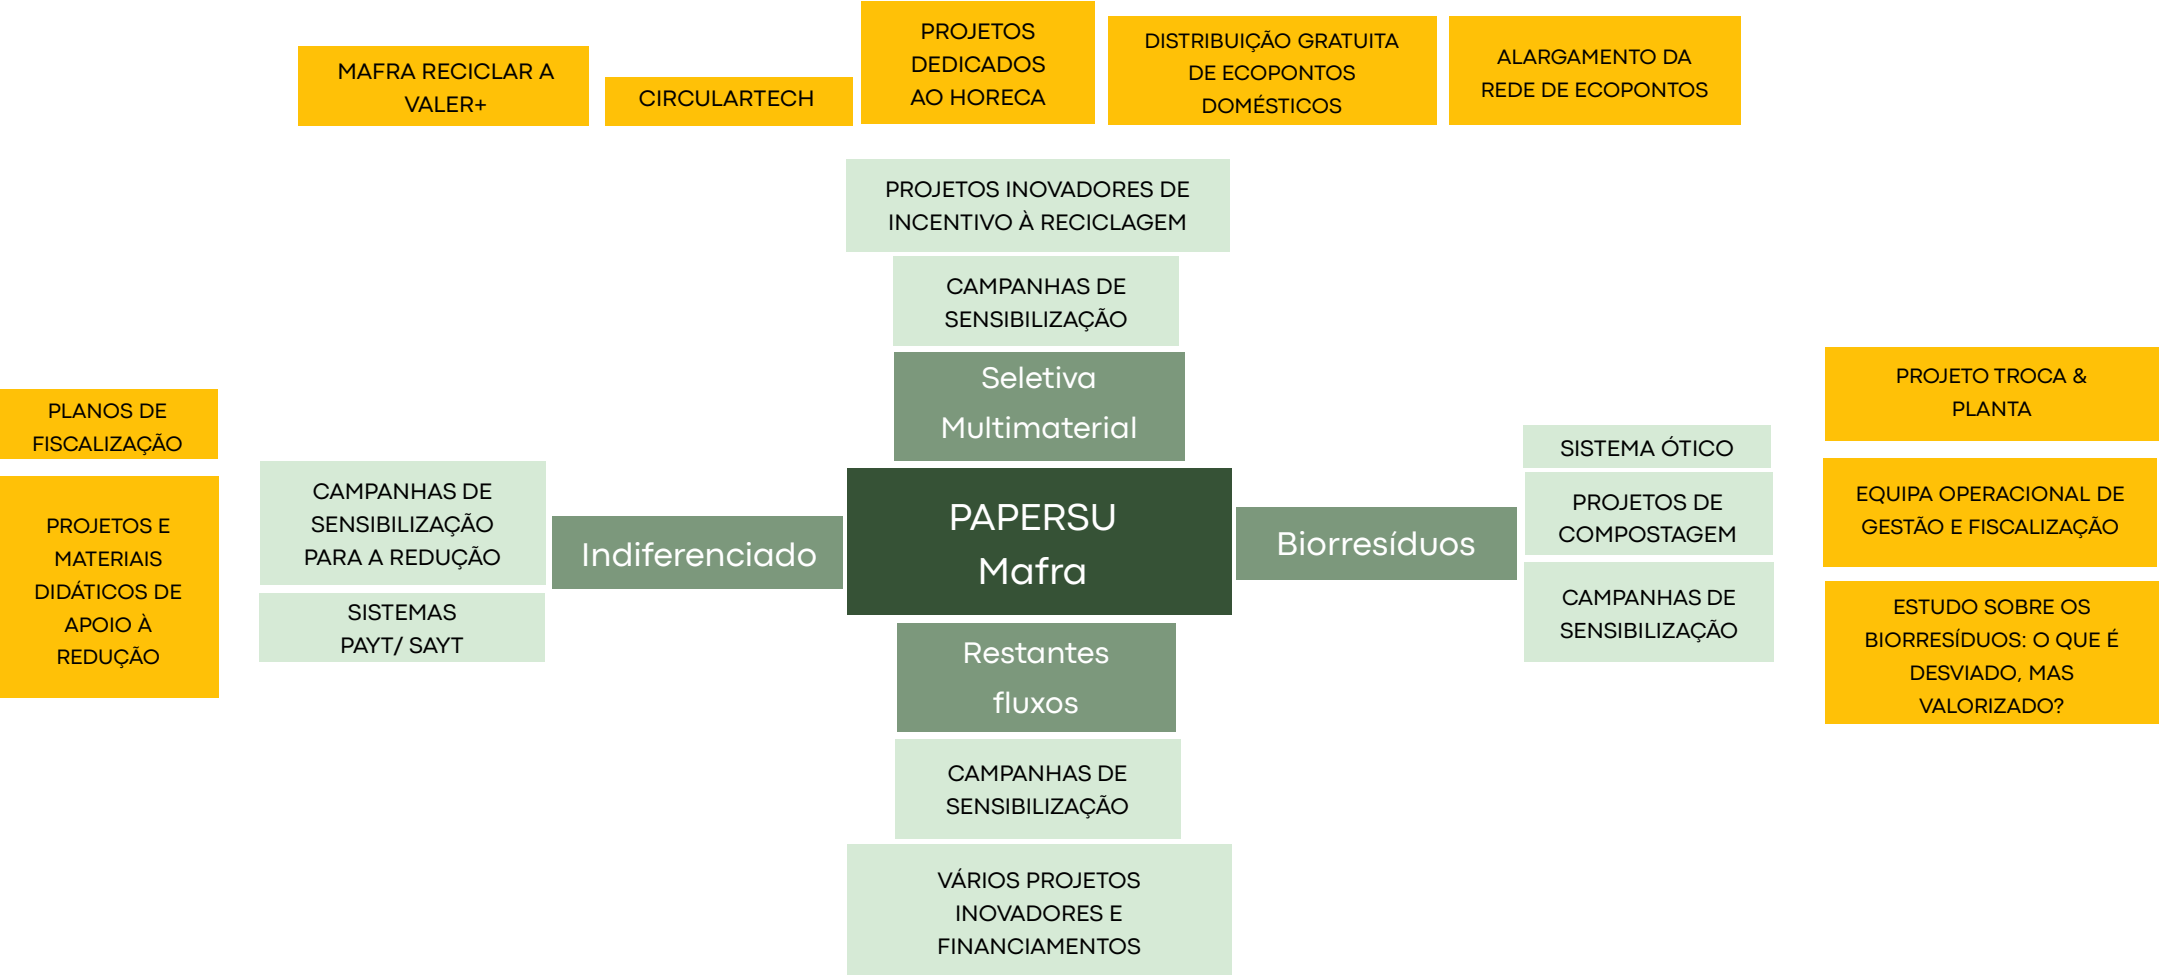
MAFRA RECICLAR A VALER+

CIRCULARTECH

PROJETOS DEDICADOS AO HORECA

DISTRIBUIÇÃO GRATUITA DE ECOPONTOS DOMÉSTICOS

ALARGAMENTO DA REDE DE ECOPONTOS

PROJETOS INOVADORES DE INCENTIVO À RECICLAGEM

CAMPANHAS DE SENSIBILIZAÇÃO

Seletiva Multimaterial

PLANOS DE FISCALIZAÇÃO

PROJETOS E MATERIAIS DIDÁTICOS DE APOIO À REDUÇÃO

CAMPANHAS DE SENSIBILIZAÇÃO PARA A REDUÇÃO

SISTEMAS PAYT/ SAYT

Indiferenciado

PAPERSU Mafra

Biorresíduos

SISTEMA ÓTICO

PROJETOS DE COMPOSTAGEM

CAMPANHAS DE SENSIBILIZAÇÃO

PROJETO TROCA & PLANTA

EQUIPA OPERACIONAL DE GESTÃO E FISCALIZAÇÃO

ESTUDO SOBRE OS BIORRESÍDUOS: O QUE É DESVIADO, MAS VALORIZADO?

Restantes fluxos

CAMPANHAS DE SENSIBILIZAÇÃO

VÁRIOS PROJETOS INOVADORES E FINANCIAMENTOS